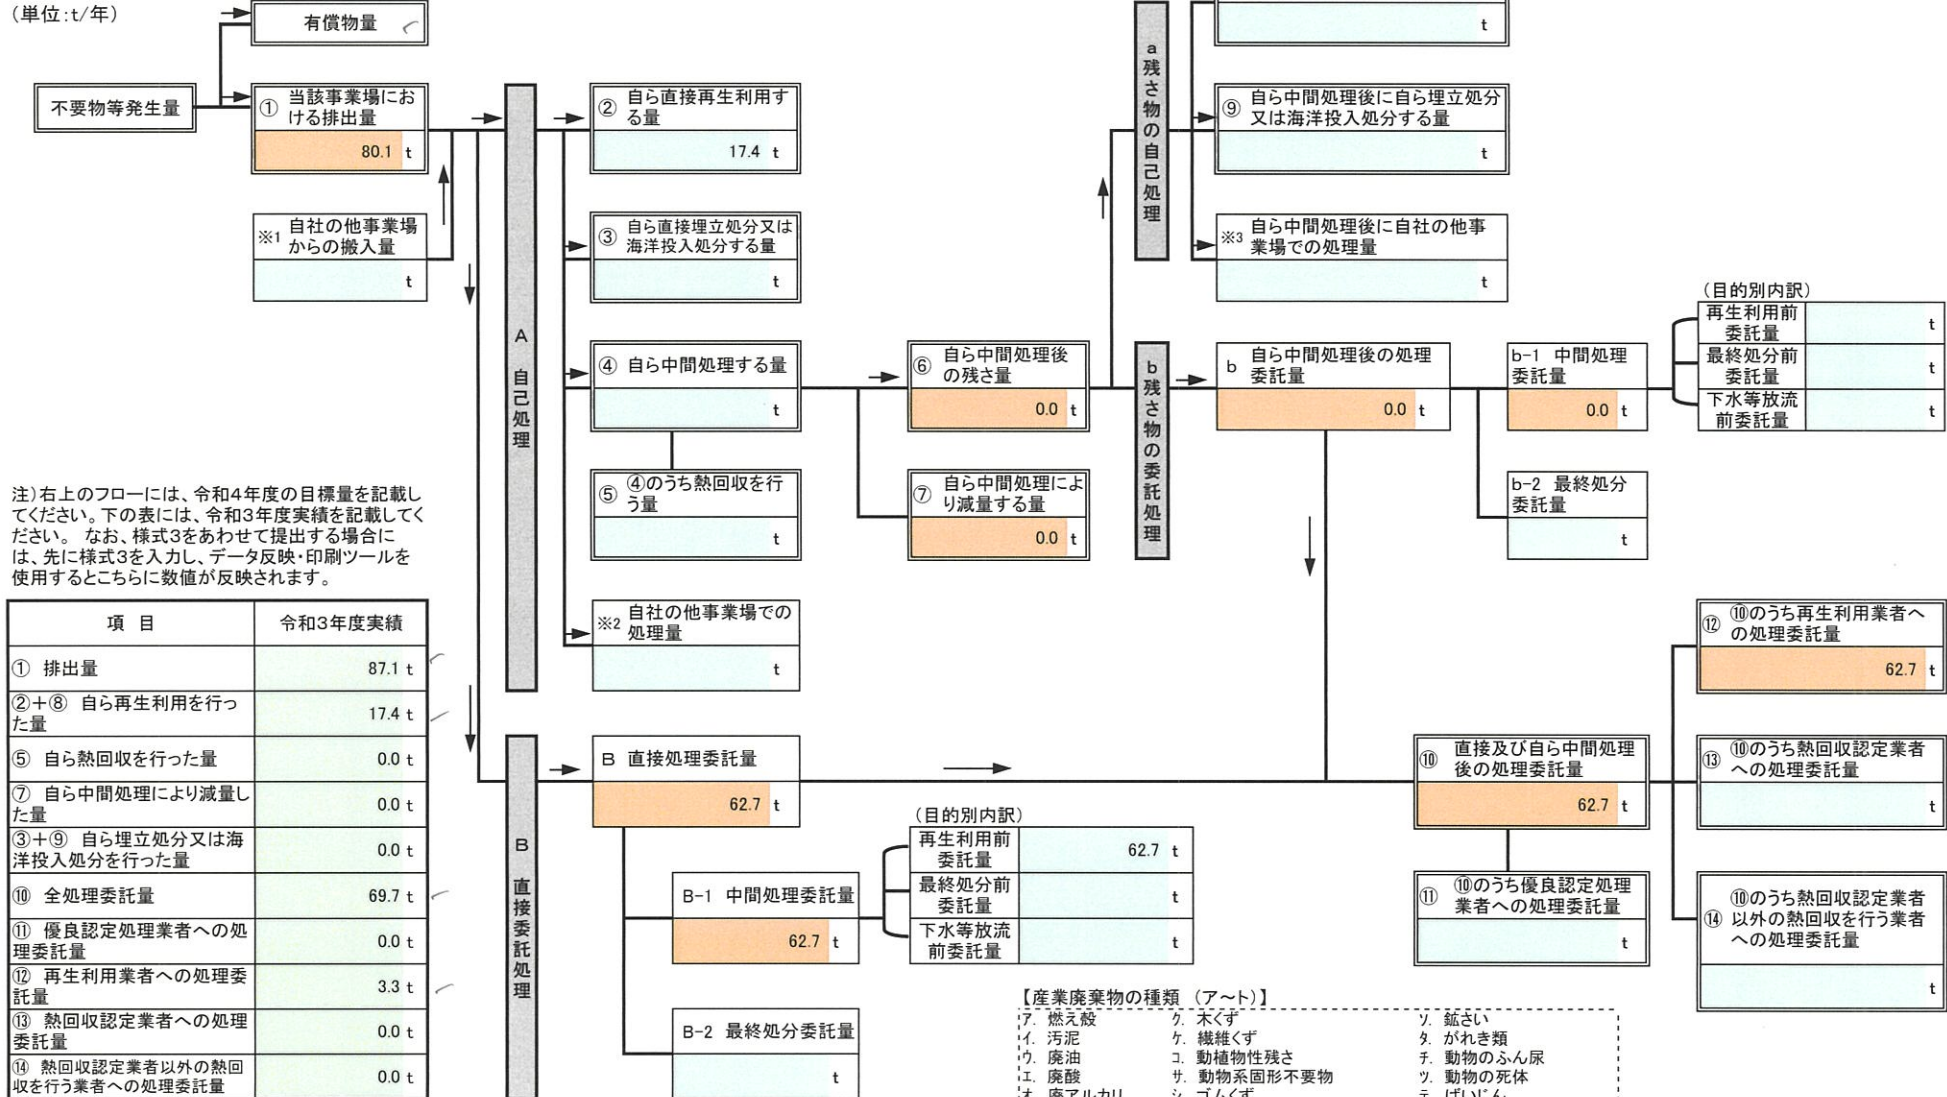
(単位:t/年)

有償物量

不要物等発生量

① 当該事業場における排出量
80.1 t

※1 自社の他事業場からの搬入量
t

A 自己処理

② 自ら直接再生利用する量
17.4 t

③ 自ら直接埋立処分又は海洋投入処分する量
t

④ 自ら中間処理する量
t

⑤ ④のうち熱回収を行う量
t

※2 自社の他事業場での処理量
t

⑥ 自ら中間処理後の残さ量
0.0 t

⑦ 自ら中間処理により減量する量
0.0 t

a 残さ物の自己処理

t

⑨ 自ら中間処理後に自ら埋立処分又は海洋投入処分する量
t

※3 自ら中間処理後に自社の他事業場での処理量
t

b 残さ物の委託処理

b 自ら中間処理後の処理委託量
0.0 t

b-1 中間処理委託量
0.0 t

(目的別内訳)
| 再生利用前委託量 | t |
|---|---|
| 最終処分前委託量 | t |
| 下水等放流前委託量 | t |

b-2 最終処分委託量
t

注)右上のフローには、令和4年度の目標量を記載してください。下の表には、令和3年度実績を記載してください。 なお、様式3をあわせて提出する場合には、先に様式3を入力し、データ反映・印刷ツールを使用するとこちらに数値が反映されます。

| 項 目 | 令和3年度実績 |
|---|---|
| ① 排出量 | 87.1 t |
| ②+⑧ 自ら再生利用を行った量 | 17.4 t |
| ⑤ 自ら熱回収を行った量 | 0.0 t |
| ⑦ 自ら中間処理により減量した量 | 0.0 t |
| ③+⑨ 自ら埋立処分又は海洋投入処分を行った量 | 0.0 t |
| ⑩ 全処理委託量 | 69.7 t |
| ⑪ 優良認定処理業者への処理委託量 | 0.0 t |
| ⑫ 再生利用業者への処理委託量 | 3.3 t |
| ⑬ 熱回収認定業者への処理委託量 | 0.0 t |
| ⑭ 熱回収認定業者以外の熱回収を行う業者への処理委託量 | 0.0 t |

B 直接委託処理

B 直接処理委託量
62.7 t

B-1 中間処理委託量
62.7 t

(目的別内訳)
| 再生利用前委託量 | 62.7 t |
|---|---|
| 最終処分前委託量 | t |
| 下水等放流前委託量 | t |

B-2 最終処分委託量
t

⑩ 直接及び自ら中間処理後の処理委託量
62.7 t

⑪ ⑩のうち優良認定処理業者への処理委託量
t

⑫ ⑩のうち再生利用業者への処理委託量
62.7 t

⑬ ⑩のうち熱回収認定業者への処理委託量
t

⑭ ⑩のうち熱回収認定業者以外の熱回収を行う業者への処理委託量
t

【産業廃棄物の種類 (ア~ト)】
ア. 燃え殻
イ. 汚泥
ウ. 廃油
エ. 廃酸
オ. 廃アルカリ
ク. 木くず
ケ. 繊維くず
コ. 動植物性残さ
サ. 動物系固形不要物
シ. ゴムくず
ソ. 鉱さい
タ. がれき類
チ. 動物のふん尿
ツ. 動物の死体
テ. ばいじん